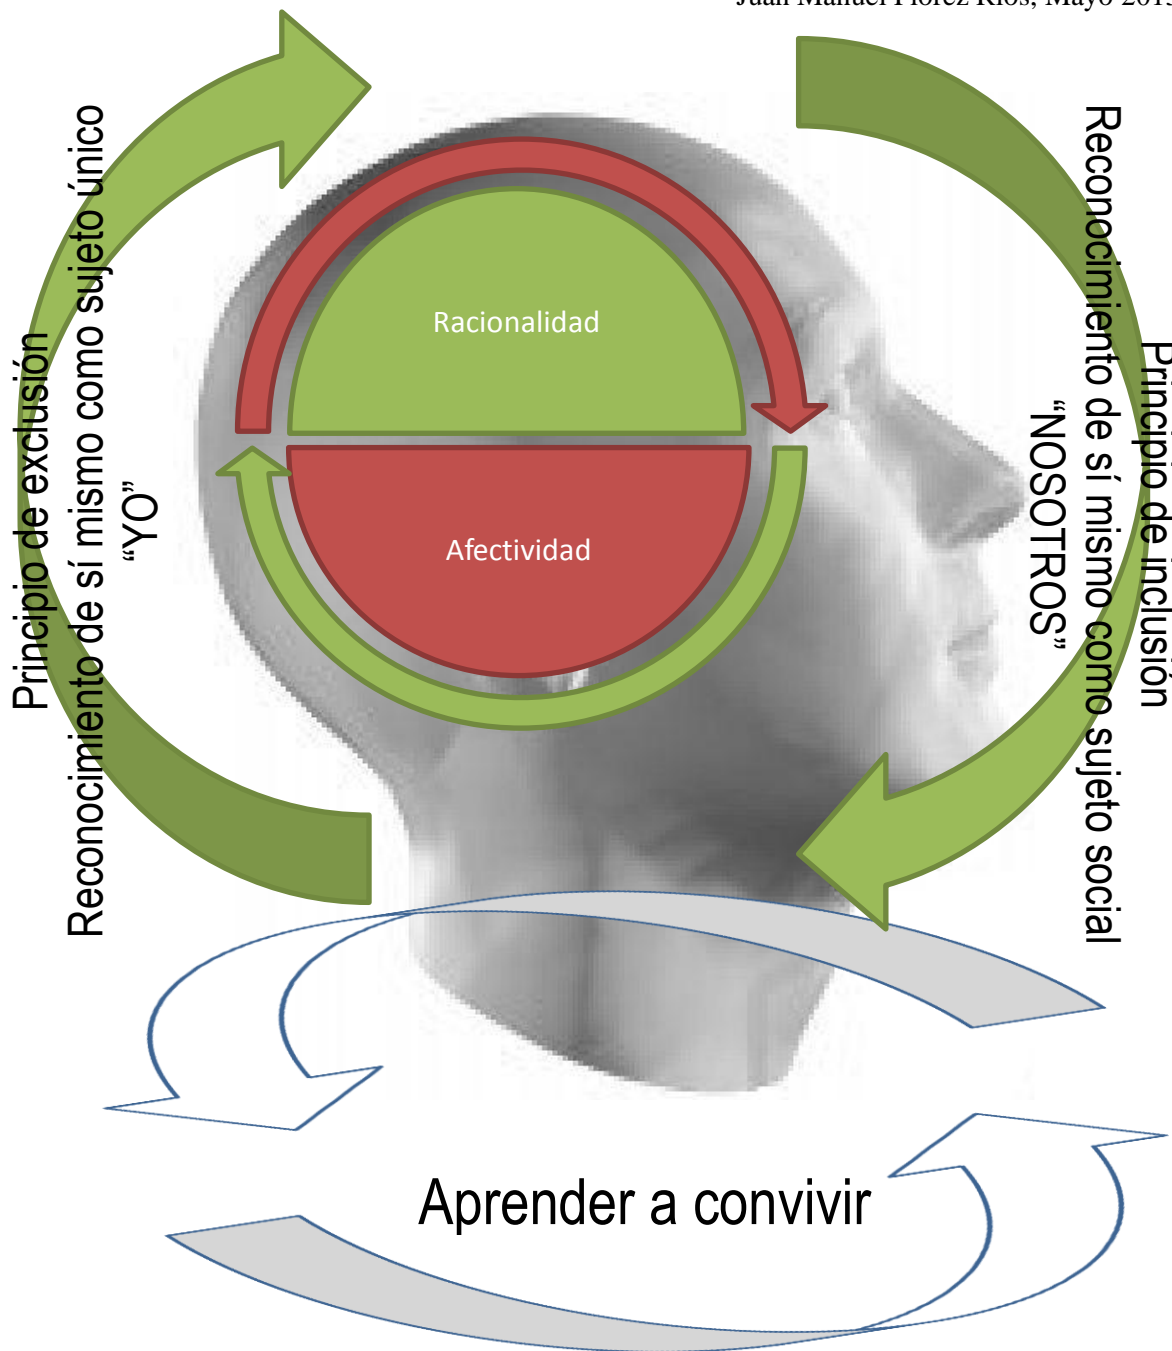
Juan Manuel Flórez Ríos, Mayo 201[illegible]

Principio de exclusión
Reconocimiento de sí mismo como sujeto único
"YO"

Racionalidad

Afectividad

Principio de inclusión
Reconocimiento de sí mismo como sujeto social
"NOSOTROS"

Aprender a convivir